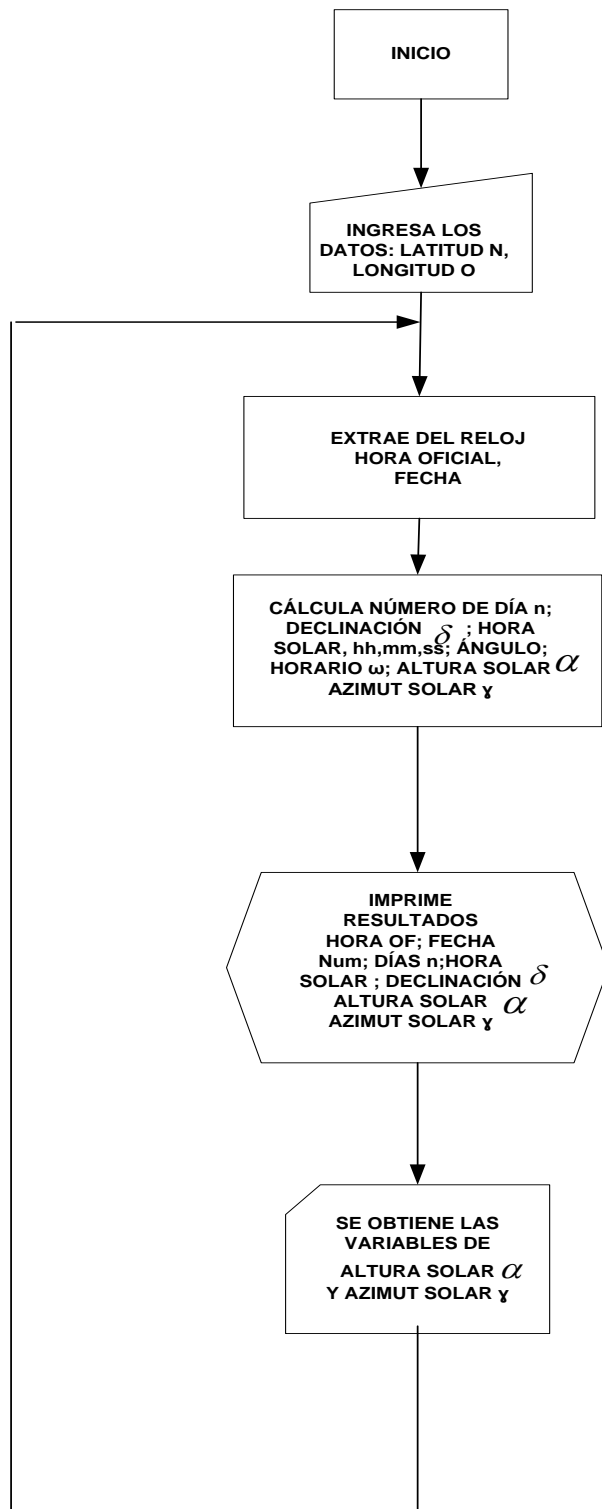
INICIO

INGRESA LOS DATOS: LATITUD N, LONGITUD O

EXTRAE DEL RELOJ HORA OFICIAL, FECHA

CÁLCULA NÚMERO DE DÍA n; DECLINACIÓN $\delta$ ; HORA SOLAR, hh,mm,ss; ÁNGULO; HORARIO ω; ALTURA SOLAR $\alpha$ AZIMUT SOLAR ɣ

IMPRIME RESULTADOS HORA OF; FECHA Num; DÍAS n;HORA SOLAR ; DECLINACIÓN $\delta$ ALTURA SOLAR $\alpha$ AZIMUT SOLAR ɣ

SE OBTIENE LAS VARIABLES DE ALTURA SOLAR $\alpha$ Y AZIMUT SOLAR ɣ